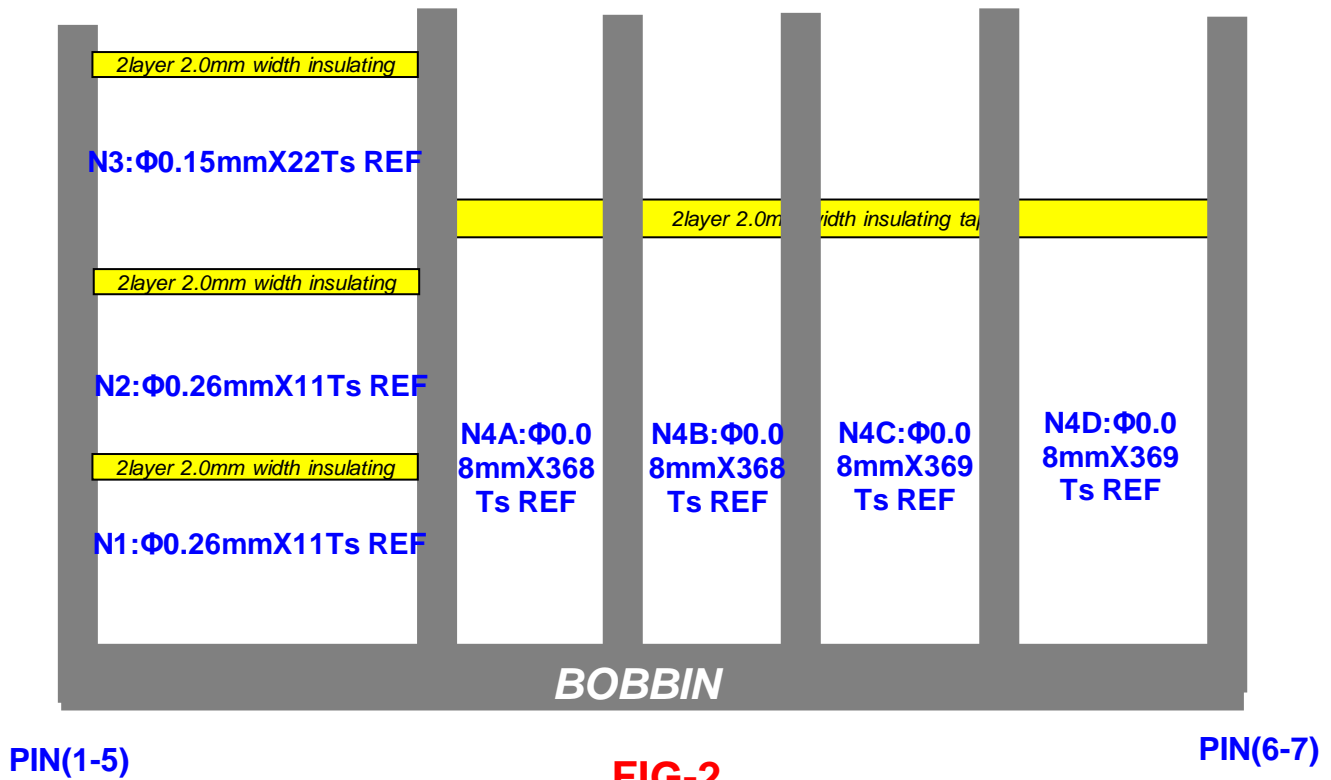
2layer 2.0mm width insulating

N3:Φ0.15mmX22Ts REF

2layer 2.0m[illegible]vidth insulating ta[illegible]

2layer 2.0mm width insulating

N2:Φ0.26mmX11Ts REF

N4A:Φ0.08mmX368 Ts REF

N4B:Φ0.08mmX368 Ts REF

N4C:Φ0.08mmX369 Ts REF

N4D:Φ0.08mmX369 Ts REF

2layer 2.0mm width insulating

N1:Φ0.26mmX11Ts REF

BOBBIN

PIN(1-5)

PIN(6-7)

FIG-2